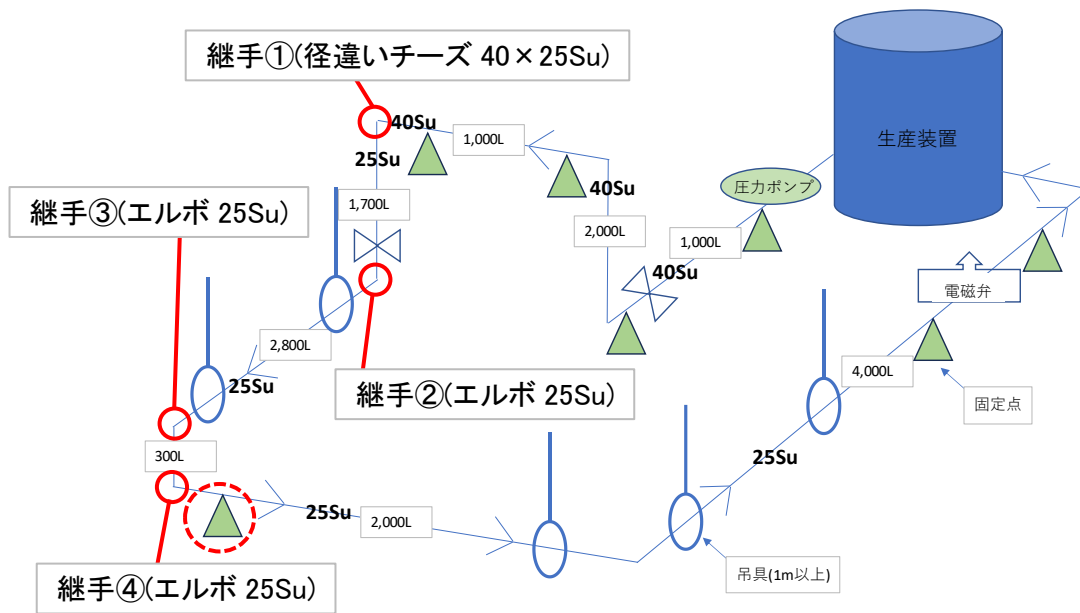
継手①(径違いチーズ 40×25Su)

40Su

25Su

1,000L

40Su

生産装置

圧力ポンプ

継手③(エルボ 25Su)

1,700L

2,000L

1,000L

40Su

電磁弁

2,800L

25Su

継手②(エルボ 25Su)

4,000L

固定点

300L

25Su

25Su

2,000L

吊具(1m以上)

継手④(エルボ 25Su)